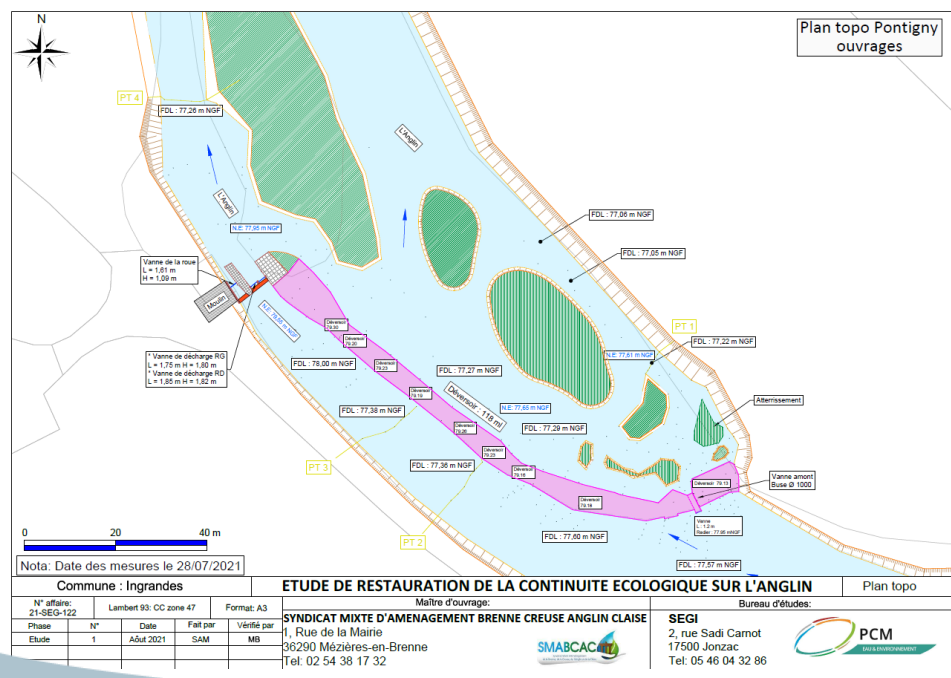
N

Plan topo Pontigny ouvrages

PT 4

FDL : 77,26 m NGF

L'Anglin

L'Anglin

N.E: 77,95 m NGF

FDL : 77,06 m NGF

FDL : 77,05 m NGF

PT 1

FDL : 77,22 m NGF

N.E: 77,61 m NGF

Vanne de la roue
L = 1,61 m
H = 1,09 m

Moulin

N.E: 78,55 m NGF

Déversoir 79,20

Déversoir 79,20

Déversoir 79,23

Déversoir 79,19

* Vanne de décharge RG
L = 1,75 m H = 1,80 m
* Vanne de décharge RD
L = 1,85 m H = 1,82 m

FDL : 78,00 m NGF

FDL : 77,27 m NGF

Déversoir : 118 ml

N.E: 77,65 m NGF

FDL : 77,38 m NGF

FDL : 77,29 m NGF

Atterrissement

Déversoir 79,26

Déversoir 79,23

Déversoir 79,18

FDL : 77,36 m NGF

PT 3

Déversoir 79,19

Déversoir 79,13

Vanne amont
Buse Ø 1000

Vanne
L : 1,2 m
Radier : 77,95 mNGF

PT 2

FDL : 77,60 m NGF

FDL : 77,57 m NGF

0 20 40 m

Nota: Date des mesures le 28/07/2021

Commune : Ingrandes

ETUDE DE RESTAURATION DE LA CONTINUITE ECOLOGIQUE SUR L'ANGLIN

Plan topo

| N° affaire: 21-SEG-122 | Lambert 93: CC zone 47 | | Format: A3 | |
|---|---|---|---|---|
| Phase | N° | Date | Fait par | Vérifié par |
| Etude | 1 | Août 2021 | SAM | MB |

Maître d'ouvrage:
SYNDICAT MIXTE D'AMENAGEMENT BRENNE CREUSE ANGLIN CLAISE
1, Rue de la Mairie
36290 Mézières-en-Brenne
Tel: 02 54 38 17 32

SMABCAC

Bureau d'études:
SEGI
2, rue Sadi Carnot
17500 Jonzac
Tel: 05 46 04 32 86

PCM
EAU & ENVIRONNEMENT